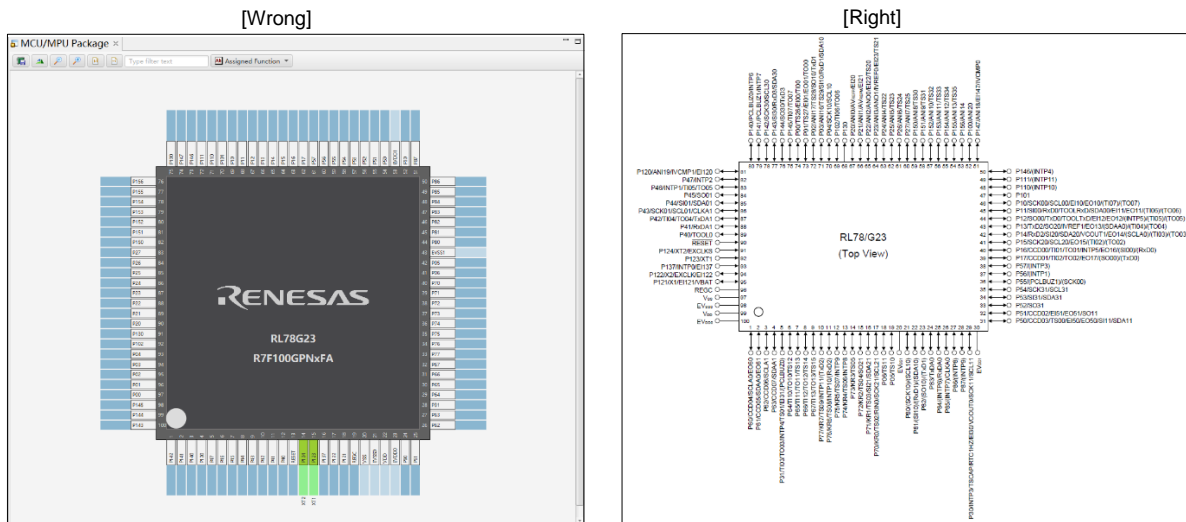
[Wrong]

MCU/MPU Package

Type filter text

Assigned Function

RENESAS

RL78G23

R7F100GPNxFA

[Right]

RL78/G23

(Top View)

P120/ANI19/IVCMP1/DI120
P47/INTP2
P46/INTP1/TI05/TO05
P45/SO01
P44/SI01/SDA01
P43/SCK01/SCL01/CLKA1
P42/TI04/TO04/TxDA1
P41/RxDA1
P40/TOOL0
RESET
P124/XT2/EXCLKS
P123/XT1
P137/INTP0/EI137
P122/X2/EXCLK/EI122
P121/X1/EI121/VBAT
REGC
VSS
EVSS0
VDD
EVDD0

P146(INTP4)
P111(INTP11)
P110(INTP10)
P101
P10/SCK00/SCL00/EI10/EO10/(TI07)/(TO07)
P11/SI00/RxD0/TOOLRxD/SDA00/EI11/EO11/(TI06)/(TO06)
P12/SO00/TxD0/TOOLTxD/EI12/EO12/(INTP5)/(TI05)/(TO05)
P13/TxD2/SO20/IVREF1/EO13/(SDAA0)/(TI04)/(TO04)
P14/RxD2/SI20/SDA20/IVCOUT1/EO14/(SCLA0)/(TI03)/(TO03)
P15/SCK20/SCL20/EO15/(TI02)/(TO02)
P16/CC00/TI01/TO01/INTP5/EI16/(SO00)/(RxD0)
P17/CC01/TI02/TO02/EI17/(SO00)/(TxD0)
P57(INTP3)
P56(INTP1)
P55(PCLBUZ1)/(SCK00)
P54/SCK31/SCL31
P53/SI31/SDA31
P52/SO31
P51/CC02/EI51/EO51/SO11
P50/CC03/TS00/EI50/EO50/SI11/SDA11